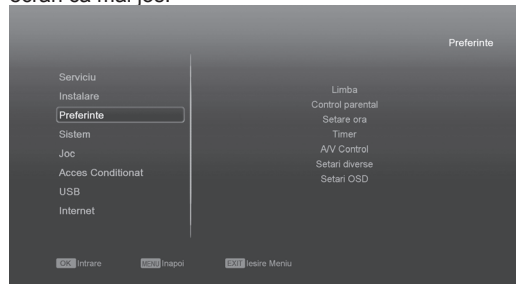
ecran ca mai jos:

Preferinte

Serviciu
Instalare
Preferinte
Sistem
Joc
Acces Conditionat
USB
Internet

Limba
Control parental
Setare ora
Timer
A/V Control
Setari diverse
Setari OSD

OK Intrare MENU Inapoi EXIT Iesire Meniu